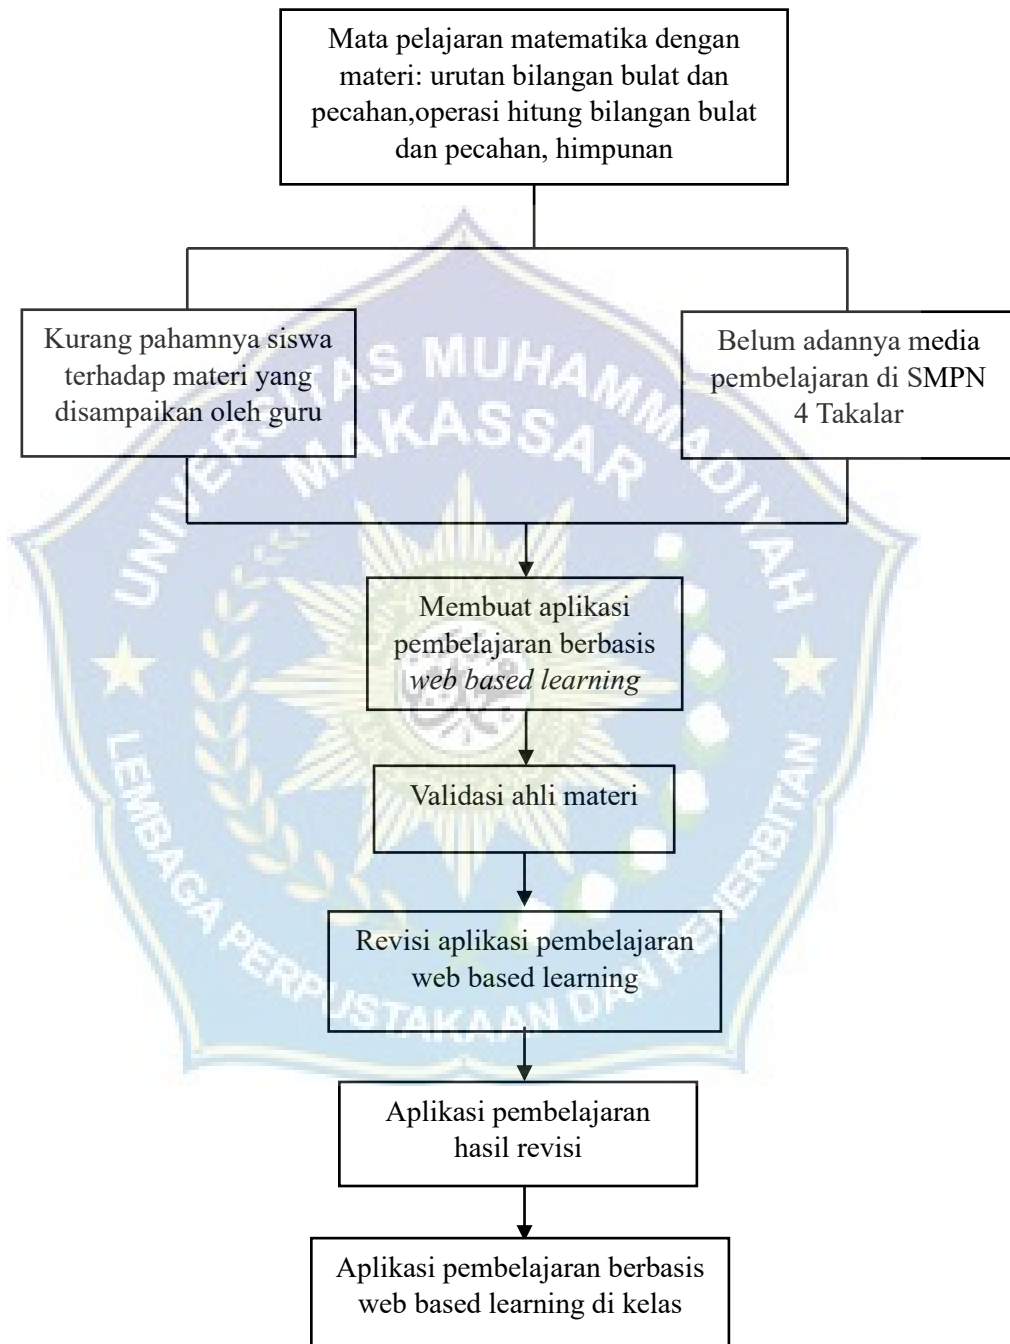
Mata pelajaran matematika dengan materi: urutan bilangan bulat dan pecahan,operasi hitung bilangan bulat dan pecahan, himpunan

Kurang pahamnya siswa terhadap materi yang disampaikan oleh guru

Belum adannya media pembelajaran di SMPN 4 Takalar

Membuat aplikasi pembelajaran berbasis *web based learning*

Validasi ahli materi

Revisi aplikasi pembelajaran web based learning

Aplikasi pembelajaran hasil revisi

Aplikasi pembelajaran berbasis web based learning di kelas

UNIVERSITAS MUHAMMADIYAH MAKASSAR

LEMBAGA PERPUSTAKAAN DAN PENERBITAN